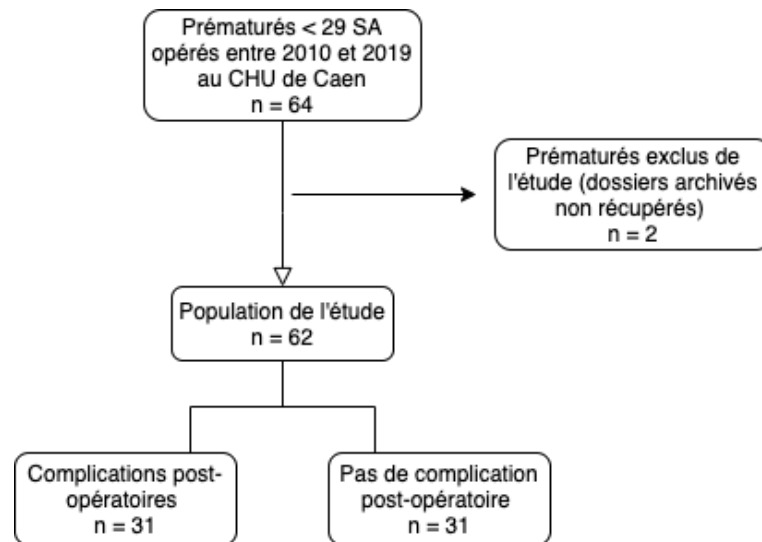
Prématurés < 29 SA opérés entre 2010 et 2019 au CHU de Caen
n = 64

Prématurés exclus de l'étude (dossiers archivés non récupérés)
n = 2

Population de l'étude
n = 62

Complications post-opératoires
n = 31

Pas de complication post-opératoire
n = 31